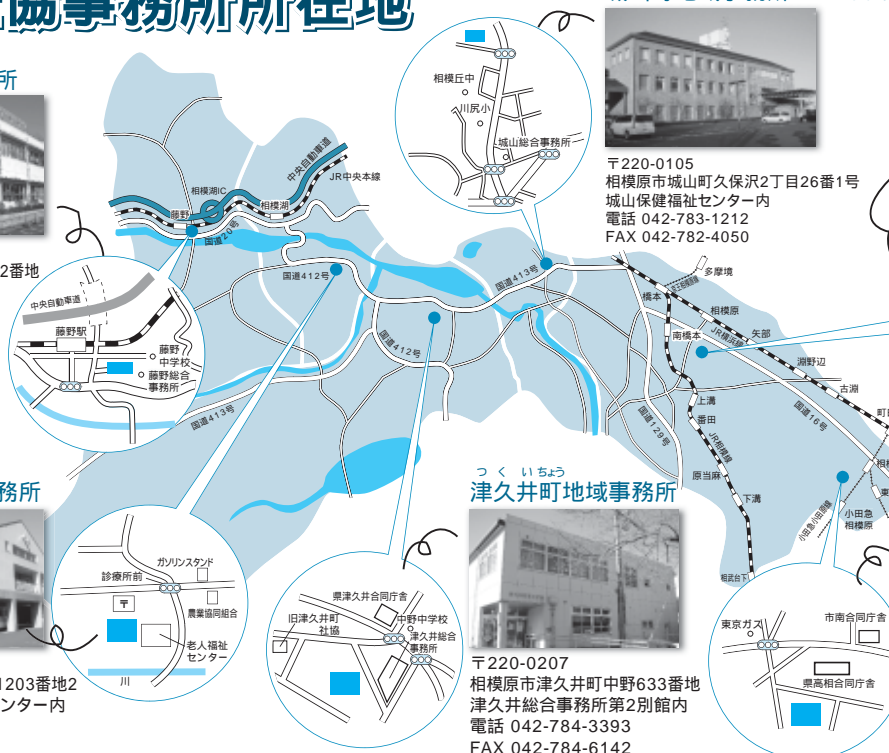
社協事務所所在地

所

2番地

中央自動車道
藤野駅
藤野中学校
藤野総合事務所

相模丘中
川尻小
城山総合事務所

〒220-0105
相模原市城山町久保沢2丁目26番1号
城山保健福祉センター内
電話 042-783-1212
FAX 042-782-4050

中央自動車道
JR中央本線
相模湖IC
藤野
相模湖
国道20号
国道412号
国道413号
国道412号
国道413号
国道129号
国道16号
多摩境
橋本
相模原
南橋本
矢部
JR横浜線
淵野辺
古淵
町田
上溝
番田
JR相模線
原当麻
下溝
相武台下
小田急相模原
小田急小田原線

務所

ガソリンスタンド
診療所前
農業協同組合
老人福祉センター
川

203番地2
ンター内

県津久井合同庁舎
旧津久井町社協
中野中学校
津久井総合事務所

つくいちょう
津久井町地域事務所

〒220-0207
相模原市津久井町中野633番地
津久井総合事務所第2別館内
電話 042-784-3393
FAX 042-784-6142

東京ガス
市南合同庁舎
県高相合同庁舎